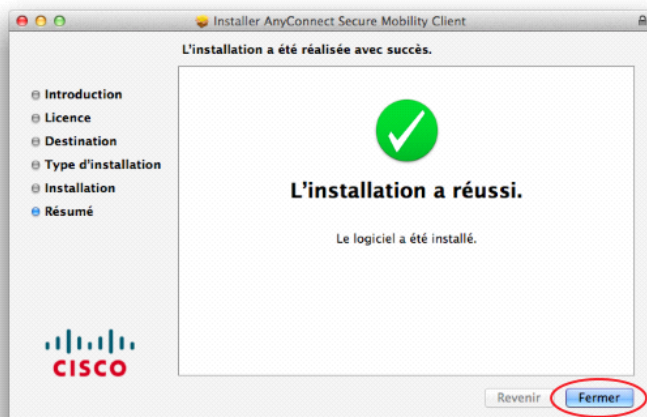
Installer AnyConnect Secure Mobility Client

L'installation a été réalisée avec succès.

Introduction
Licence
Destination
Type d'installation
Installation
Résumé

L'installation a réussi.

Le logiciel a été installé.

CISCO

Revenir
Fermer